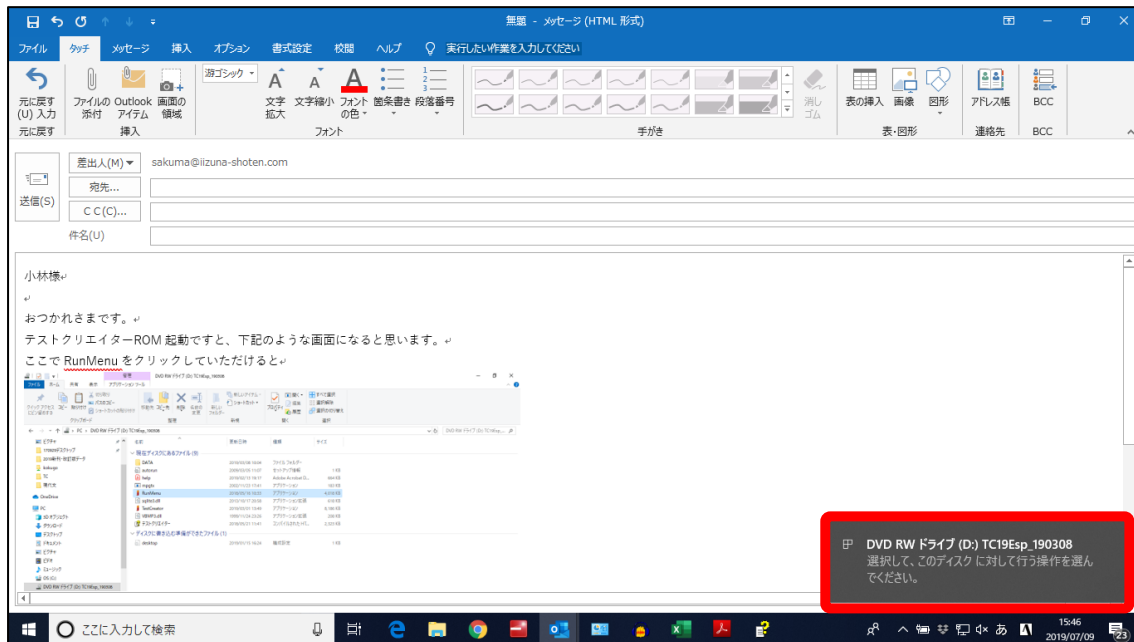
無題 - メッセージ (HTML 形式)

ファイル　タッチ　メッセージ　挿入　オプション　書式設定　校閲　ヘルプ　実行したい作業を入力してください

元に戻す (U) 入力　元に戻す
ファイルの添付　Outlook アイテム　画面の領域　挿入
游ゴシック　文字拡大　文字縮小　フォントの色　箇条書き　段落番号　フォント
手がき　消しゴム
表の挿入　画像　図形　表・図形
アドレス帳　連絡先
BCC　BCC

送信(S)
差出人(M)　sakuma@iizuna-shoten.com
宛先...
ＣＣ(C)...
件名(U)

小林様

おつかれさまです。
テストクリエイターROM 起動ですと、下記のような画面になると思います。
ここで RunMenu をクリックしていただけると

DVD RW ドライブ (D:) TC19Esp_190308
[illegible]
DATA
autorun
help
mpgdv
RunMenu
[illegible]
TestCreator
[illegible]
テストクリエイター
desktop

DVD RW ドライブ (D:) TC19Esp_190308
選択して、このディスク に対して行う操作を選んでください。

ここに入力して検索
15:46
2019/07/09